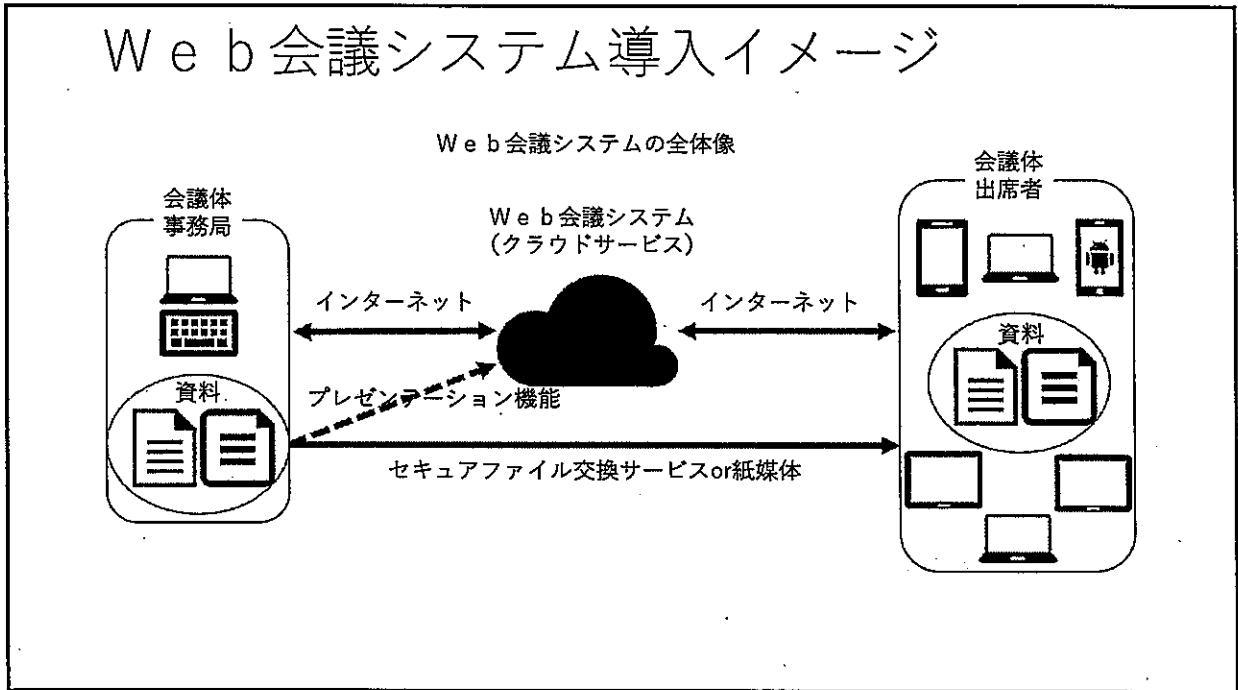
Ｗｅｂ会議システム導入イメージ

Ｗｅｂ会議システムの全体像

会議体
事務局

Ｗｅｂ会議システム
（クラウドサービス）

会議体
出席者

インターネット

インターネット

資料

資料

プレゼンテーション機能

セキュアファイル交換サービスor紙媒体